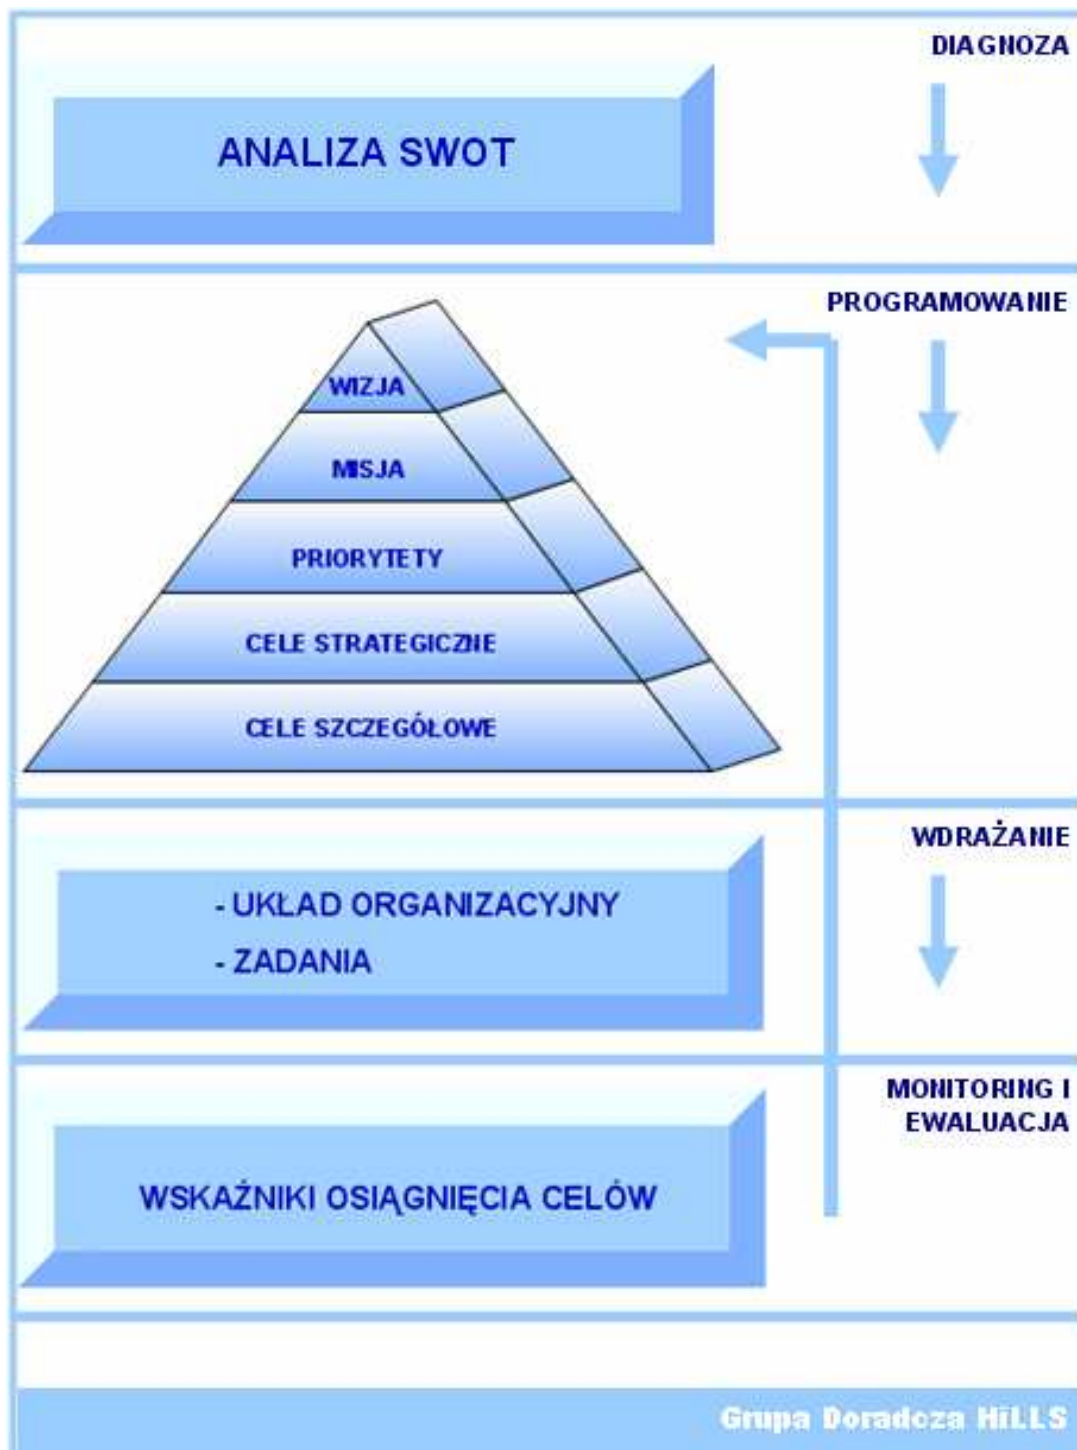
DIAGNOZA

ANALIZA SWOT

PROGRAMOWANIE

WIZJA

MISJA

PRIORYTETY

CELE STRATEGICZNE

CELE SZCZEGÓŁOWE

WDRAŻANIE

- UKŁAD ORGANIZACYJNY
- ZADANIA

MONITORING I EWALUACJA

WSKAŹNIKI OSIĄGNIĘCIA CELÓW

Grupa Doradcza HILLS